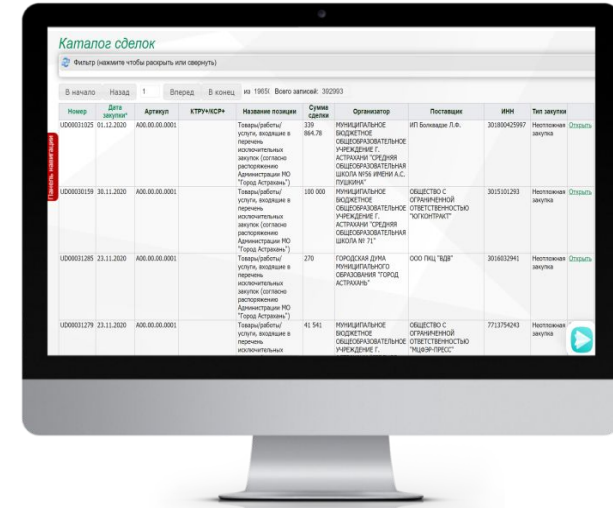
Каталог сделок

Фильтр (нажмите чтобы раскрыть или свернуть)

В начало Назад 1 Вперед В конец из 1965( Всего записей: 392993

Панель навигации

| Номер | Дата закупки* | Артикул | КТРУ/КСР# | Название позиции | Сумма сделки | Организатор | Поставщик | ИНН | Тип закупки | |
|---|---|---|---|---|---|---|---|---|---|---|
| UD00031025 | 01.12.2020 | A00.00.00.0001 | | Товары/работы/ услуги, входящие в перечень исключительных закупок (согласно распоряжению Администрации МО "Город Астрахань") | 339 864.78 | МУНИЦИПАЛЬНОЕ БЮДЖЕТНОЕ ОБЩЕОБРАЗОВАТЕЛЬНОЕ УЧРЕЖДЕНИЕ Г. АСТРАХАНИ "СРЕДНЯЯ ОБЩЕОБРАЗОВАТЕЛЬНАЯ ШКОЛА №56 ИМЕНИ А.С. ПУШКИНА" | ИП Болквадзе Л.Ф. | 301800425997 | Неотложная закупка | Открыть |
| UD00030159 | 30.11.2020 | A00.00.00.0001 | | Товары/работы/ услуги, входящие в перечень исключительных закупок (согласно распоряжению Администрации МО "Город Астрахань") | 100 000 | МУНИЦИПАЛЬНОЕ БЮДЖЕТНОЕ ОБЩЕОБРАЗОВАТЕЛЬНОЕ УЧРЕЖДЕНИЕ Г. АСТРАХАНИ "СРЕДНЯЯ ОБЩЕОБРАЗОВАТЕЛЬНАЯ ШКОЛА № 71" | ОБЩЕСТВО С ОГРАНИЧЕННОЙ ОТВЕТСТВЕННОСТЬЮ "ЮГКОНТРАКТ" | 3015101293 | Неотложная закупка | Открыть |
| UD00031285 | 23.11.2020 | A00.00.00.0001 | | Товары/работы/ услуги, входящие в перечень исключительных закупок (согласно распоряжению Администрации МО "Город Астрахань") | 270 | ГОРОДСКАЯ ДУМА МУНИЦИПАЛЬНОГО ОБРАЗОВАНИЯ "ГОРОД АСТРАХАНЬ" | ООО ПКЦ "ВДВ" | 3016032941 | Неотложная закупка | Открыть |
| UD00031279 | 23.11.2020 | A00.00.00.0001 | | Товары/работы/ услуги, входящие в перечень исключительных | 41 541 | МУНИЦИПАЛЬНОЕ БЮДЖЕТНОЕ ОБЩЕОБРАЗОВАТЕЛЬНОЕ УЧРЕЖДЕНИЕ Г. | ОБЩЕСТВО С ОГРАНИЧЕННОЙ ОТВЕТСТВЕННОСТЬЮ "МЦФЭР-ПРЕСС" | 7713754243 | Неотложная закупка | |